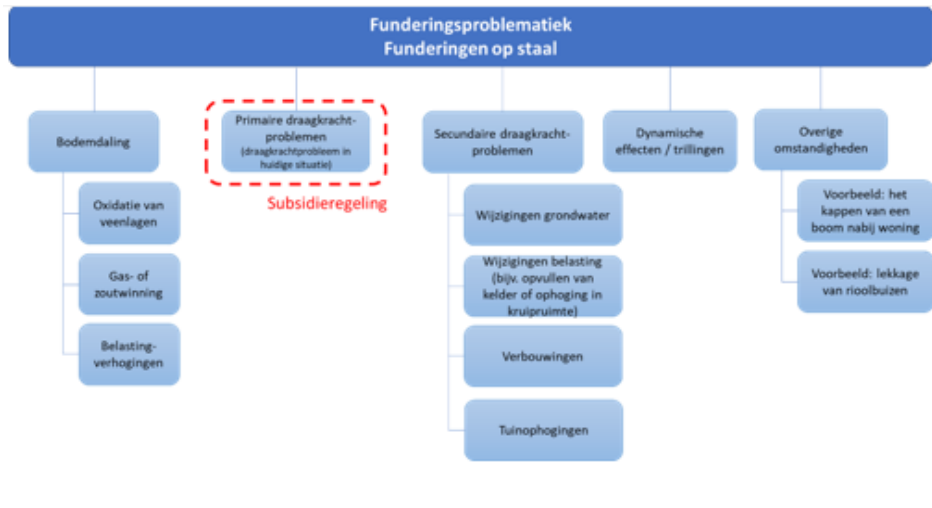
Funderingsproblematiek
Funderingen op staal

Bodemdaling

Oxidatie van veenlagen

Gas- of zoutwinning

Belasting-verhogingen

Primaire draagkracht-problemen (draagkrachtprobleem in huidige situatie)

Subsidieregeling

Secundaire draagkracht-problemen

Wijzigingen grondwater

Wijzigingen belasting (bijv. opvullen van kelder of ophoging in kruipruimte)

Verbouwingen

Tuinophogingen

Dynamische effecten / trillingen

Overige omstandigheden

Voorbeeld: het kappen van een boom nabij woning

Voorbeeld: lekkage van rioolbuizen